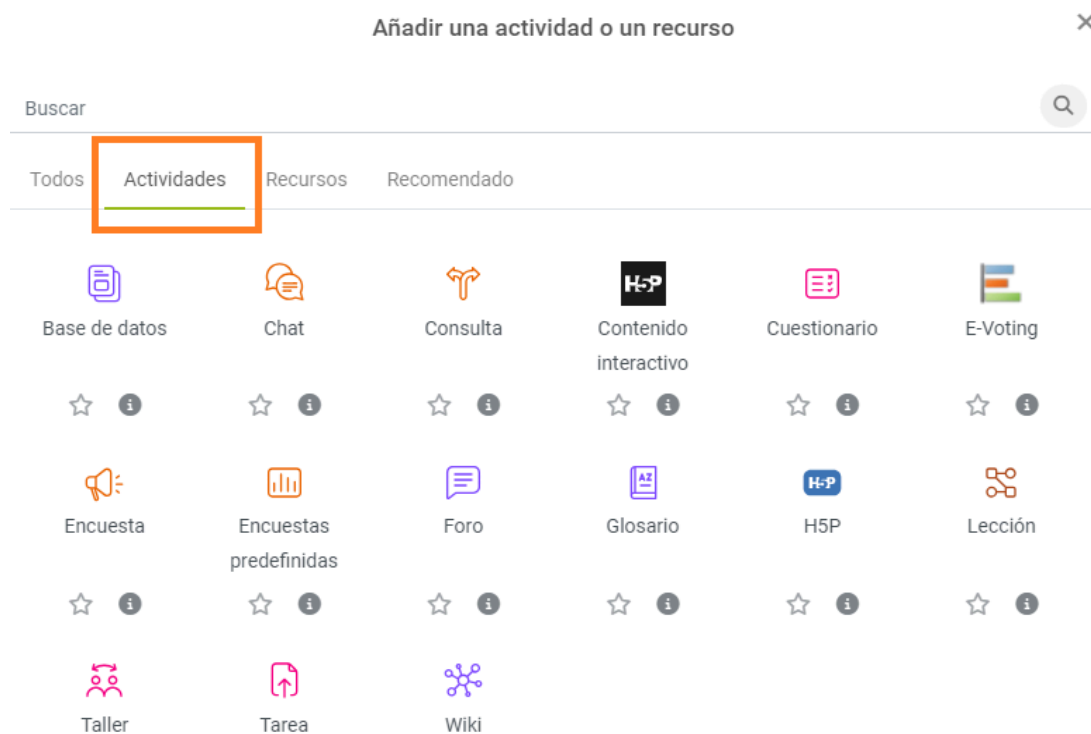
Añadir una actividad o un recurso

×

Buscar

Todos
Actividades
Recursos
Recomendado

Base de datos
Chat
Consulta
H5P
Contenido interactivo
Cuestionario
E-Voting

Encuesta
Encuestas predefinidas
Foro
AZ
Glosario
H5P
H5P
Lección

Taller
Tarea
Wiki